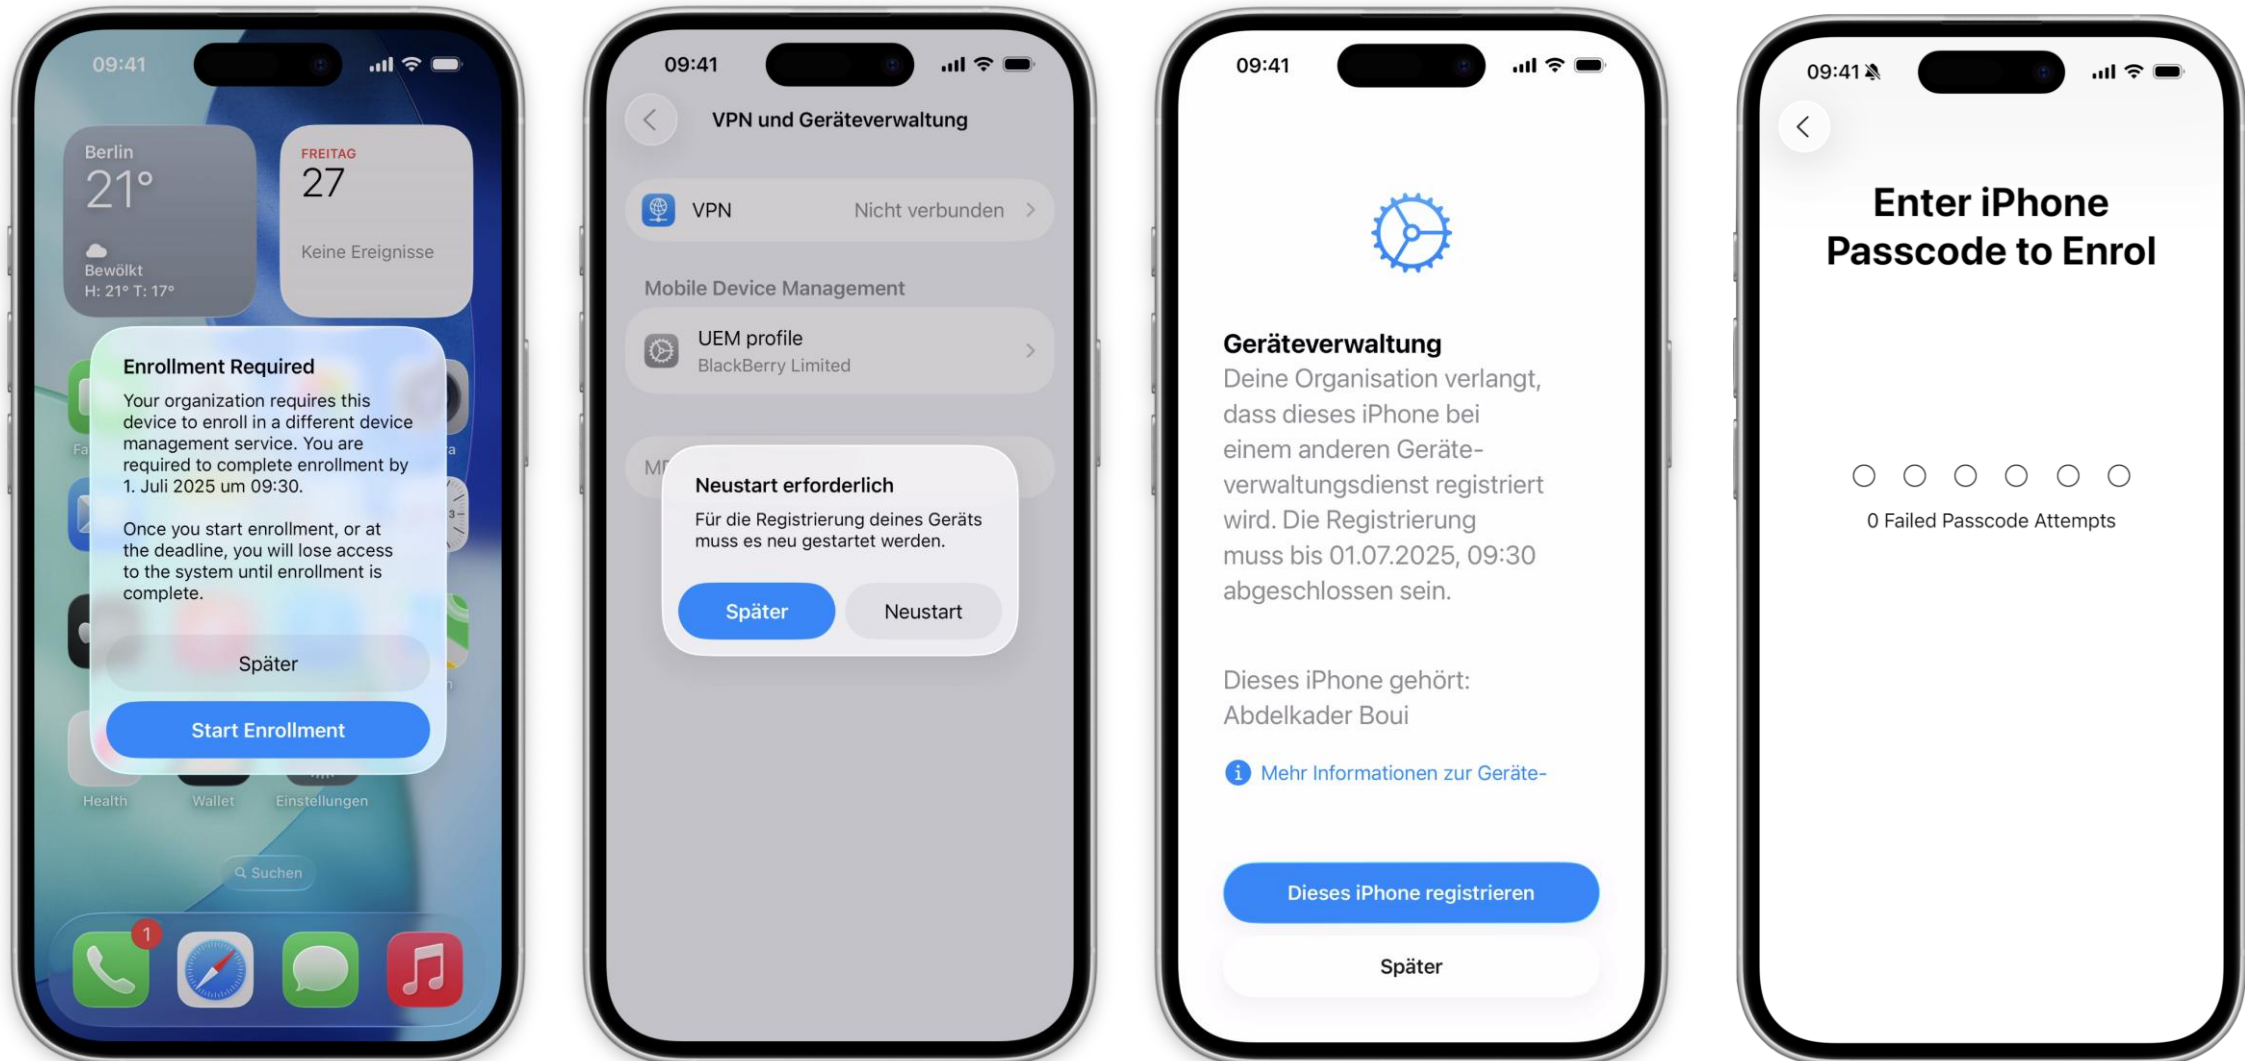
09:41

Berlin
21°
Bewölkt
H: 21° T: 17°

FREITAG
27
Keine Ereignisse

Enrollment Required
Your organization requires this device to enroll in a different device management service. You are required to complete enrollment by 1. Juli 2025 um 09:30.

Once you start enrollment, or at the deadline, you will lose access to the system until enrollment is complete.

Später

Start Enrollment

Health Wallet Einstellungen

Suchen

1

09:41

VPN und Geräteverwaltung

VPN Nicht verbunden

Mobile Device Management

UEM profile
BlackBerry Limited

Neustart erforderlich
Für die Registrierung deines Geräts muss es neu gestartet werden.

Später Neustart

09:41

Geräteverwaltung
Deine Organisation verlangt, dass dieses iPhone bei einem anderen Geräteverwaltungsdienst registriert wird. Die Registrierung muss bis 01.07.2025, 09:30 abgeschlossen sein.

Dieses iPhone gehört:
Abdelkader Boui

Mehr Informationen zur Geräte-

Dieses iPhone registrieren

Später

09:41

Enter iPhone Passcode to Enrol

0 Failed Passcode Attempts